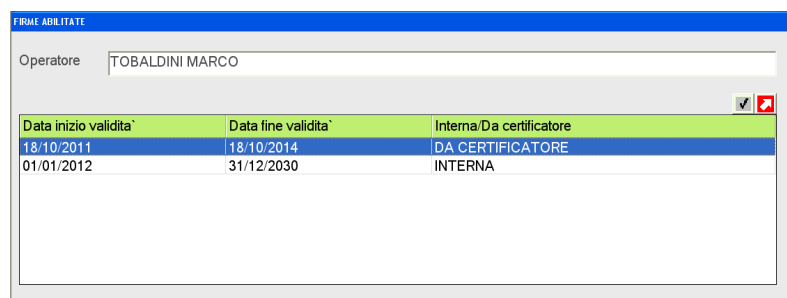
FIRME ABILITATE

Operatore TOBALDINI MARCO

| Data inizio validita` | Data fine validita` | Interna/Da certificatore |
|---|---|---|
| 18/10/2011 | 18/10/2014 | DA CERTIFICATORE |
| 01/01/2012 | 31/12/2030 | INTERNA |